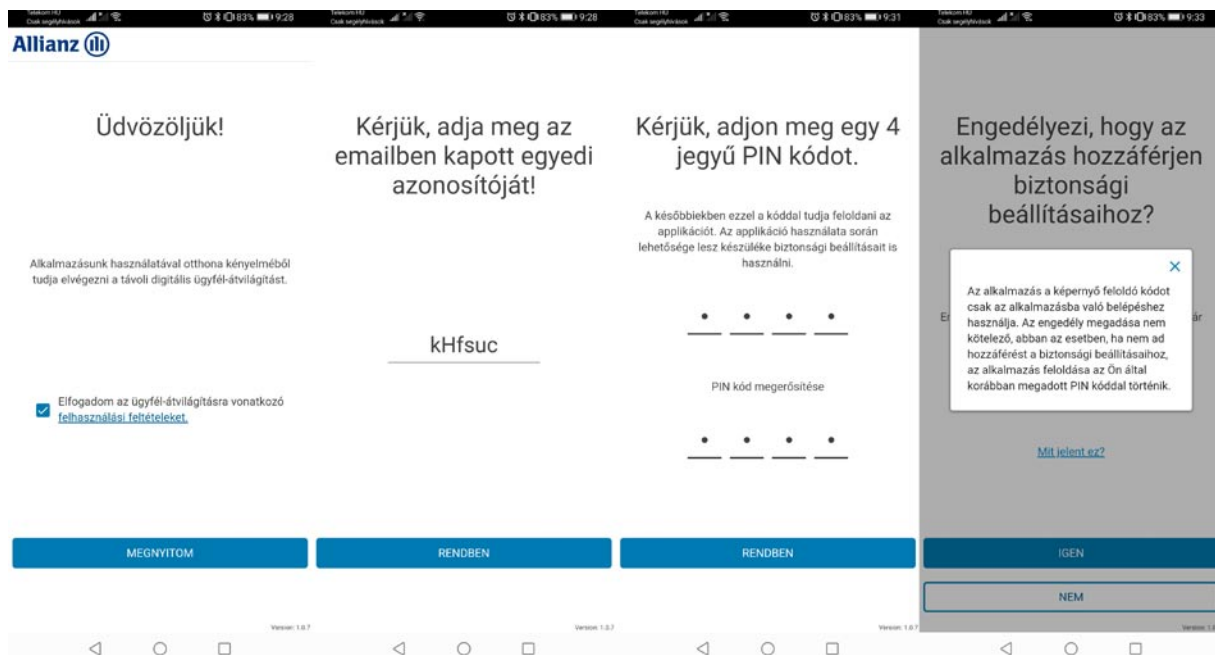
Telekom HU
Csak segélyhívások 83% 9:28

Allianz

Üdvözöljük!

Alkalmazásunk használatával otthona kényelméből tudja elvégezni a távoli digitális ügyfél-átvilágítást.

Elfogadom az ügyfél-átvilágításra vonatkozó felhasználási feltételeket.

MEGNYITOM

Version: 1.0.7

Telekom HU
Csak segélyhívások 83% 9:28

Kérjük, adja meg az emailben kapott egyedi azonosítóját!

kHfsuc

RENDBEN

Version: 1.0.7

Telekom HU
Csak segélyhívások 83% 9:31

Kérjük, adjon meg egy 4 jegyű PIN kódot.

A későbbiekben ezzel a kóddal tudja feloldani az applikációt. Az applikáció használata során lehetősége lesz készüléke biztonsági beállításait is használni.

• • • •

PIN kód megerősítése

• • • •

RENDBEN

Version: 1.0.7

Telekom HU
Csak segélyhívások 83% 9:33

Engedélyezi, hogy az alkalmazás hozzáférjen biztonsági beállításaihoz?

×

Az alkalmazás a képernyő feloldó kódot csak az alkalmazásba való belépéshez használja. Az engedély megadása nem kötelező, abban az esetben, ha nem ad hozzáférést a biztonsági beállításaihoz, az alkalmazás feloldása az Ön által korábban megadott PIN kóddal történik.

E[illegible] ár

Mit jelent ez?

IGEN

NEM

Version: 1.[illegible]